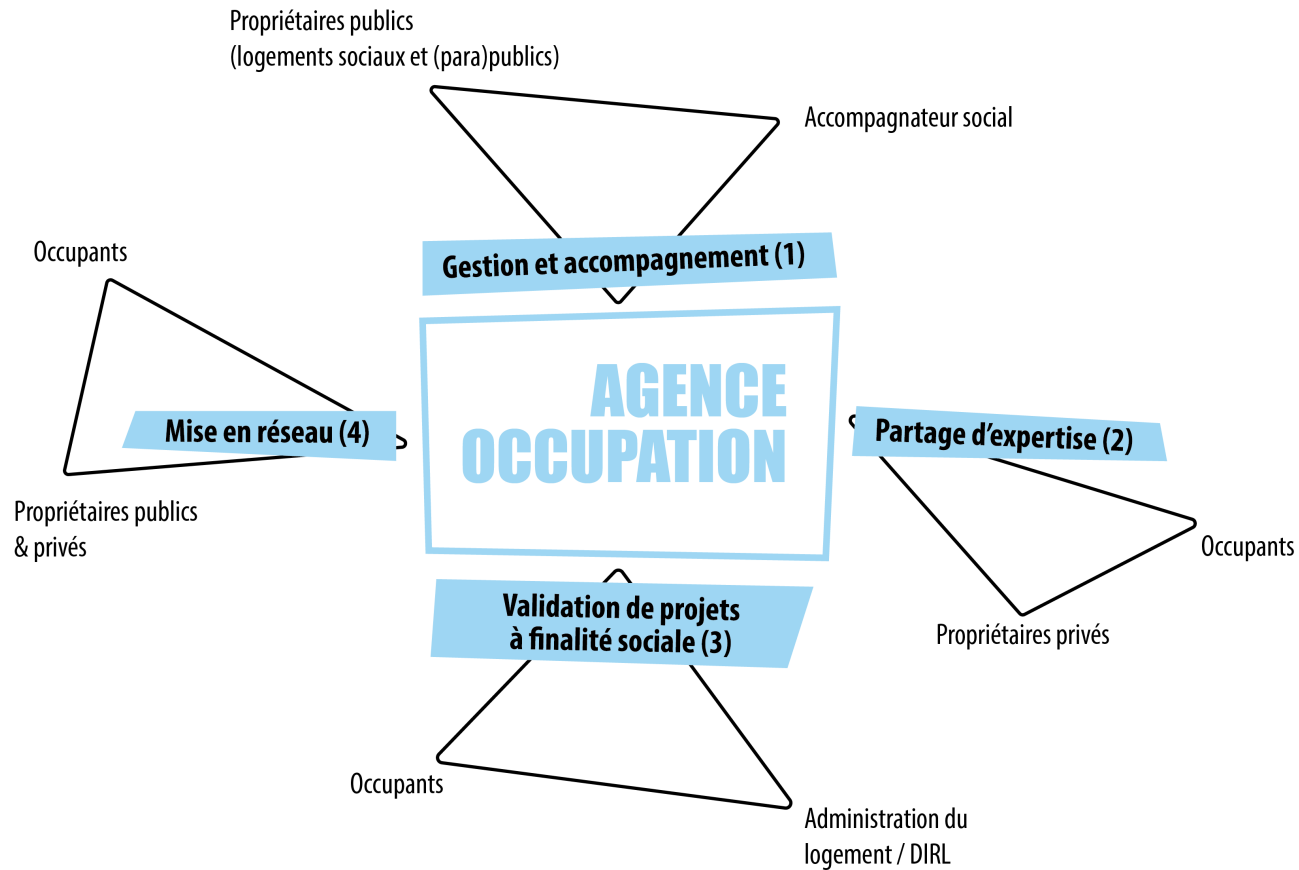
Propriétaires publics
(logements sociaux et (para)publics)

Accompagnateur social

Gestion et accompagnement (1)

Occupants

AGENCE
OCCUPATION

Mise en réseau (4)

Partage d'expertise (2)

Propriétaires publics
& privés

Occupants

Propriétaires privés

Validation de projets
à finalité sociale (3)

Occupants

Administration du
logement / DIRL